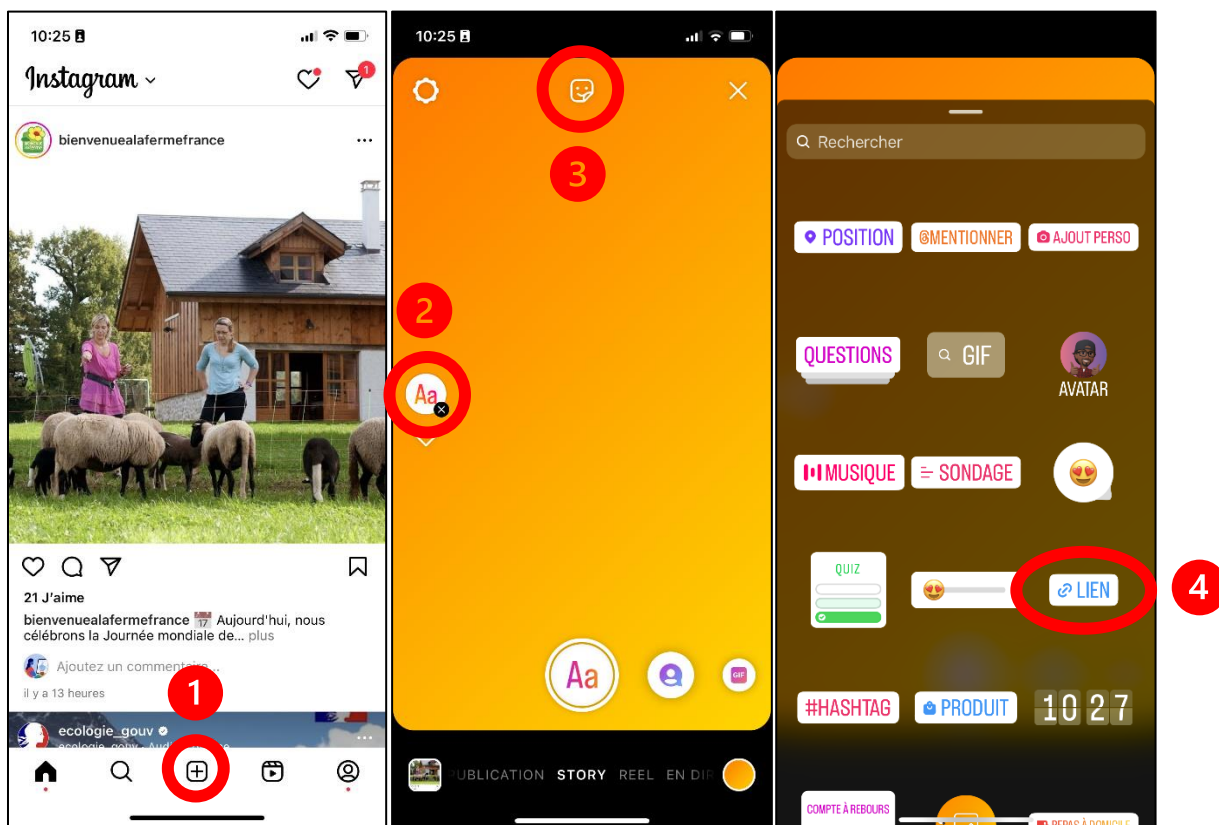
10:25

Instagram

1

bienvenuealafermefrance

21 J'aime

bienvenuealafermefrance Aujourd'hui, nous célébrons la Journée mondiale de... plus

Ajoutez un commentaire...

il y a 13 heures

1

ecologie_gouv

10:25

3

2

Aa

Aa

GIF

PUBLICATION STORY REEL EN DIR

Rechercher

POSITION

@MENTIONNER

AJOUT PERSO

QUESTIONS

GIF

AVATAR

MUSIQUE

SONDAGE

QUIZ

LIEN

4

#HASHTAG

PRODUIT

10 27

COMPTE À REBOURS

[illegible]